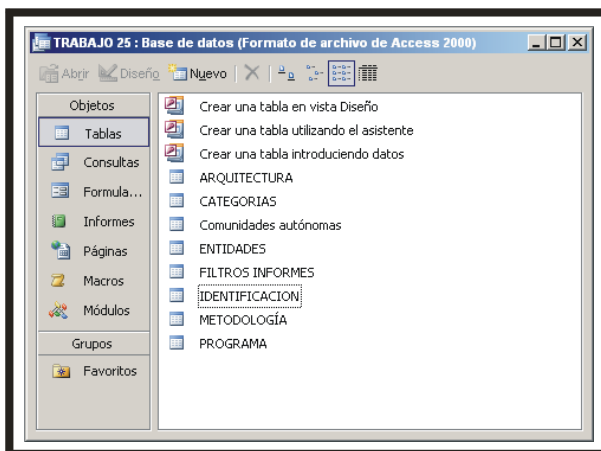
TRABAJO 25 : Base de datos (Formato de archivo de Access 2000)

Abrir Diseño Nuevo

Objetos
Tablas
Consultas
Formula...
Informes
Páginas
Macros
Módulos
Grupos
Favoritos

Crear una tabla en vista Diseño
Crear una tabla utilizando el asistente
Crear una tabla introduciendo datos
ARQUITECTURA
CATEGORIAS
Comunidades autónomas
ENTIDADES
FILTROS INFORMES
IDENTIFICACION
METODOLOGÍA
PROGRAMA